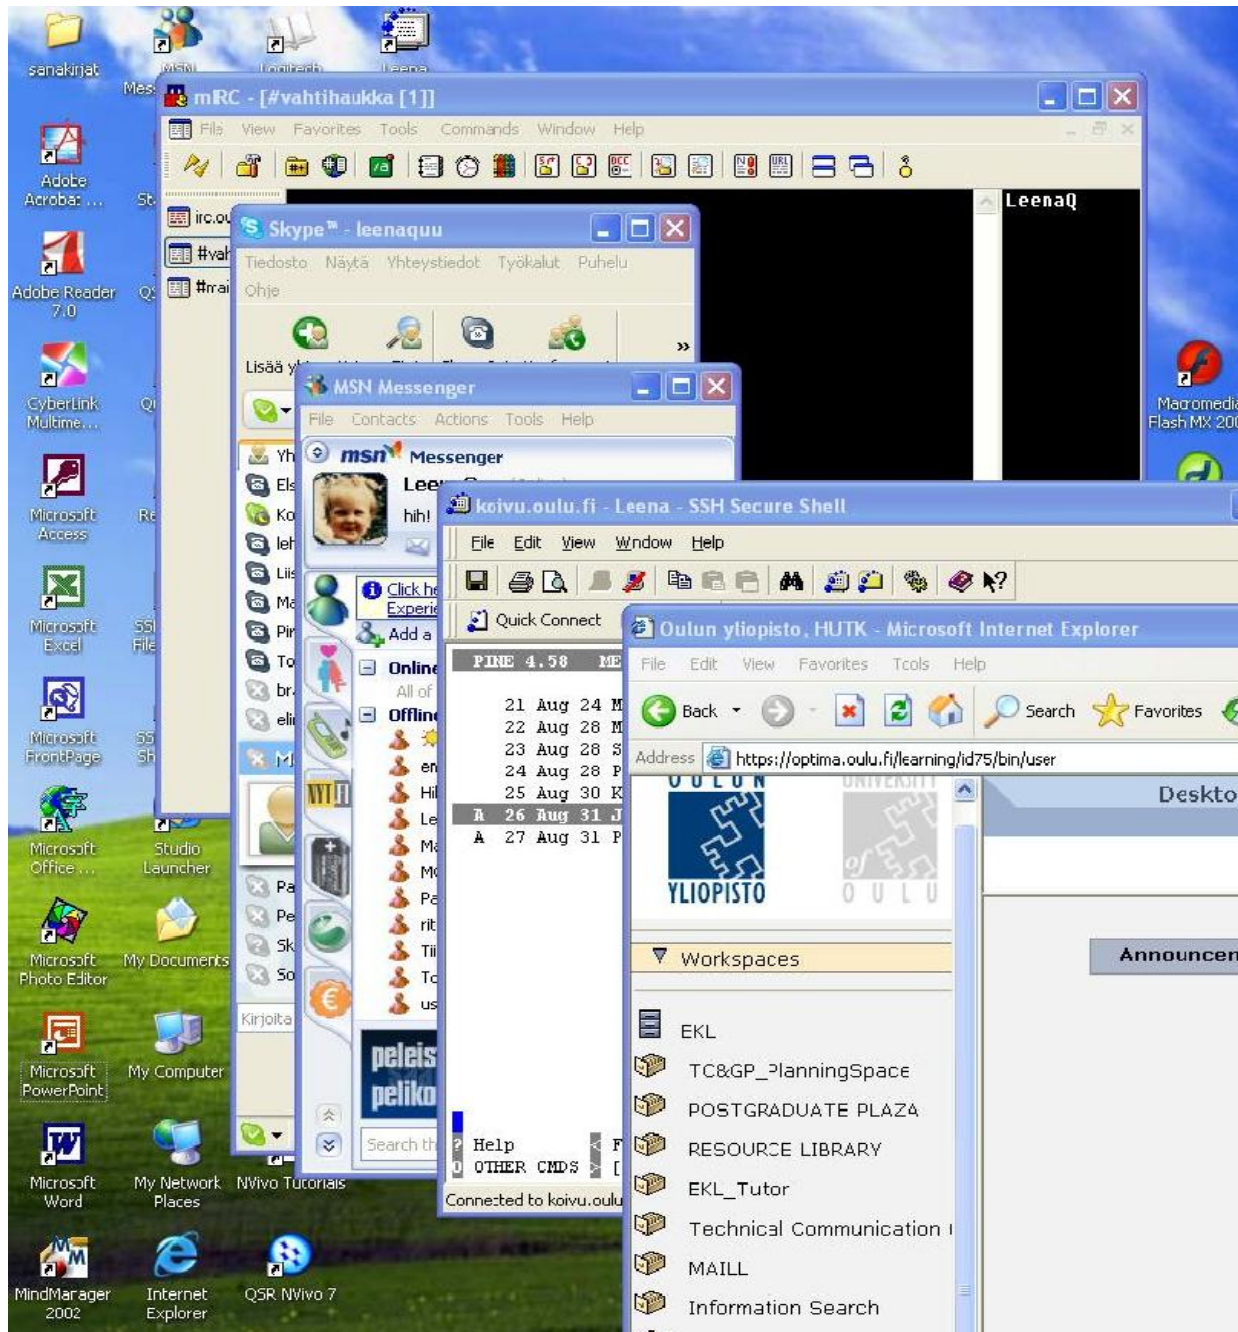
sanakirjat
MSN
Logitech
Leena
Mes
mRC - [#vahtihaukka [1]]
File View Favorites Tools Commands Window Help
irc.ou
#vah
#mai
LeenaQ
Adobe Acrobat ...
St
Adobe Reader 7.0
Q
CyberLink Multime...
Q
Microsoft Access
Re
Microsoft Excel
SS File
Microsoft FrontPage
SS Sh
Microsoft Office ...
Studio Launcher
Microsoft Photo Editor
My Documents
Microsoft PowerPoint
My Computer
Microsoft Word
My Network Places
NVivo Tutorials
MindManager 2002
Internet Explorer
QSR NVivo 7
Macromedia Flash MX 200
Skype™ - leenaquu
Tiedosto Näytä Yhteystiedot Työkalut Puhelu
Ohje
Lisää y
»
Yh
Els
Ko
leh
Lii
Ma
Pir
To
br
eli
M
Pa
Pe
Sk
So
Kirjoita
MSN Messenger
File Contacts Actions Tools Help
msn Messenger
Lee
hih!
Click he
Experie
Add a
Online
All of
Offline
en
Hi
Le
Ma
Mo
Pa
rit
Ti
To
us
peleis
peliko
Search th
koivu.oulu.fi - Leena - SSH Secure Shell
File Edit View Window Help
Quick Connect
PINE 4.58 ME
21 Aug 24 M
22 Aug 28 M
23 Aug 28 S
24 Aug 28 P
25 Aug 30 K
A 26 Aug 31 J
A 27 Aug 31 P
? Help
O OTHER CMDS
F
[
Connected to koivu.oulu
Oulun yliopisto, HUTK - Microsoft Internet Explorer
File Edit View Favorites Tools Help
Back
Search
Favorites
Address https://optima.oulu.fi/learning/id75/bin/user
OULUN
UNIVERSITY
YLIOPISTO
OF OULU
Deskto
Workspaces
Announcem
EKL
TC&GP_PlanningSpace
POSTGRADUATE PLAZA
RESOURCE LIBRARY
EKL_Tutor
Technical Communication
MAILL
Information Search